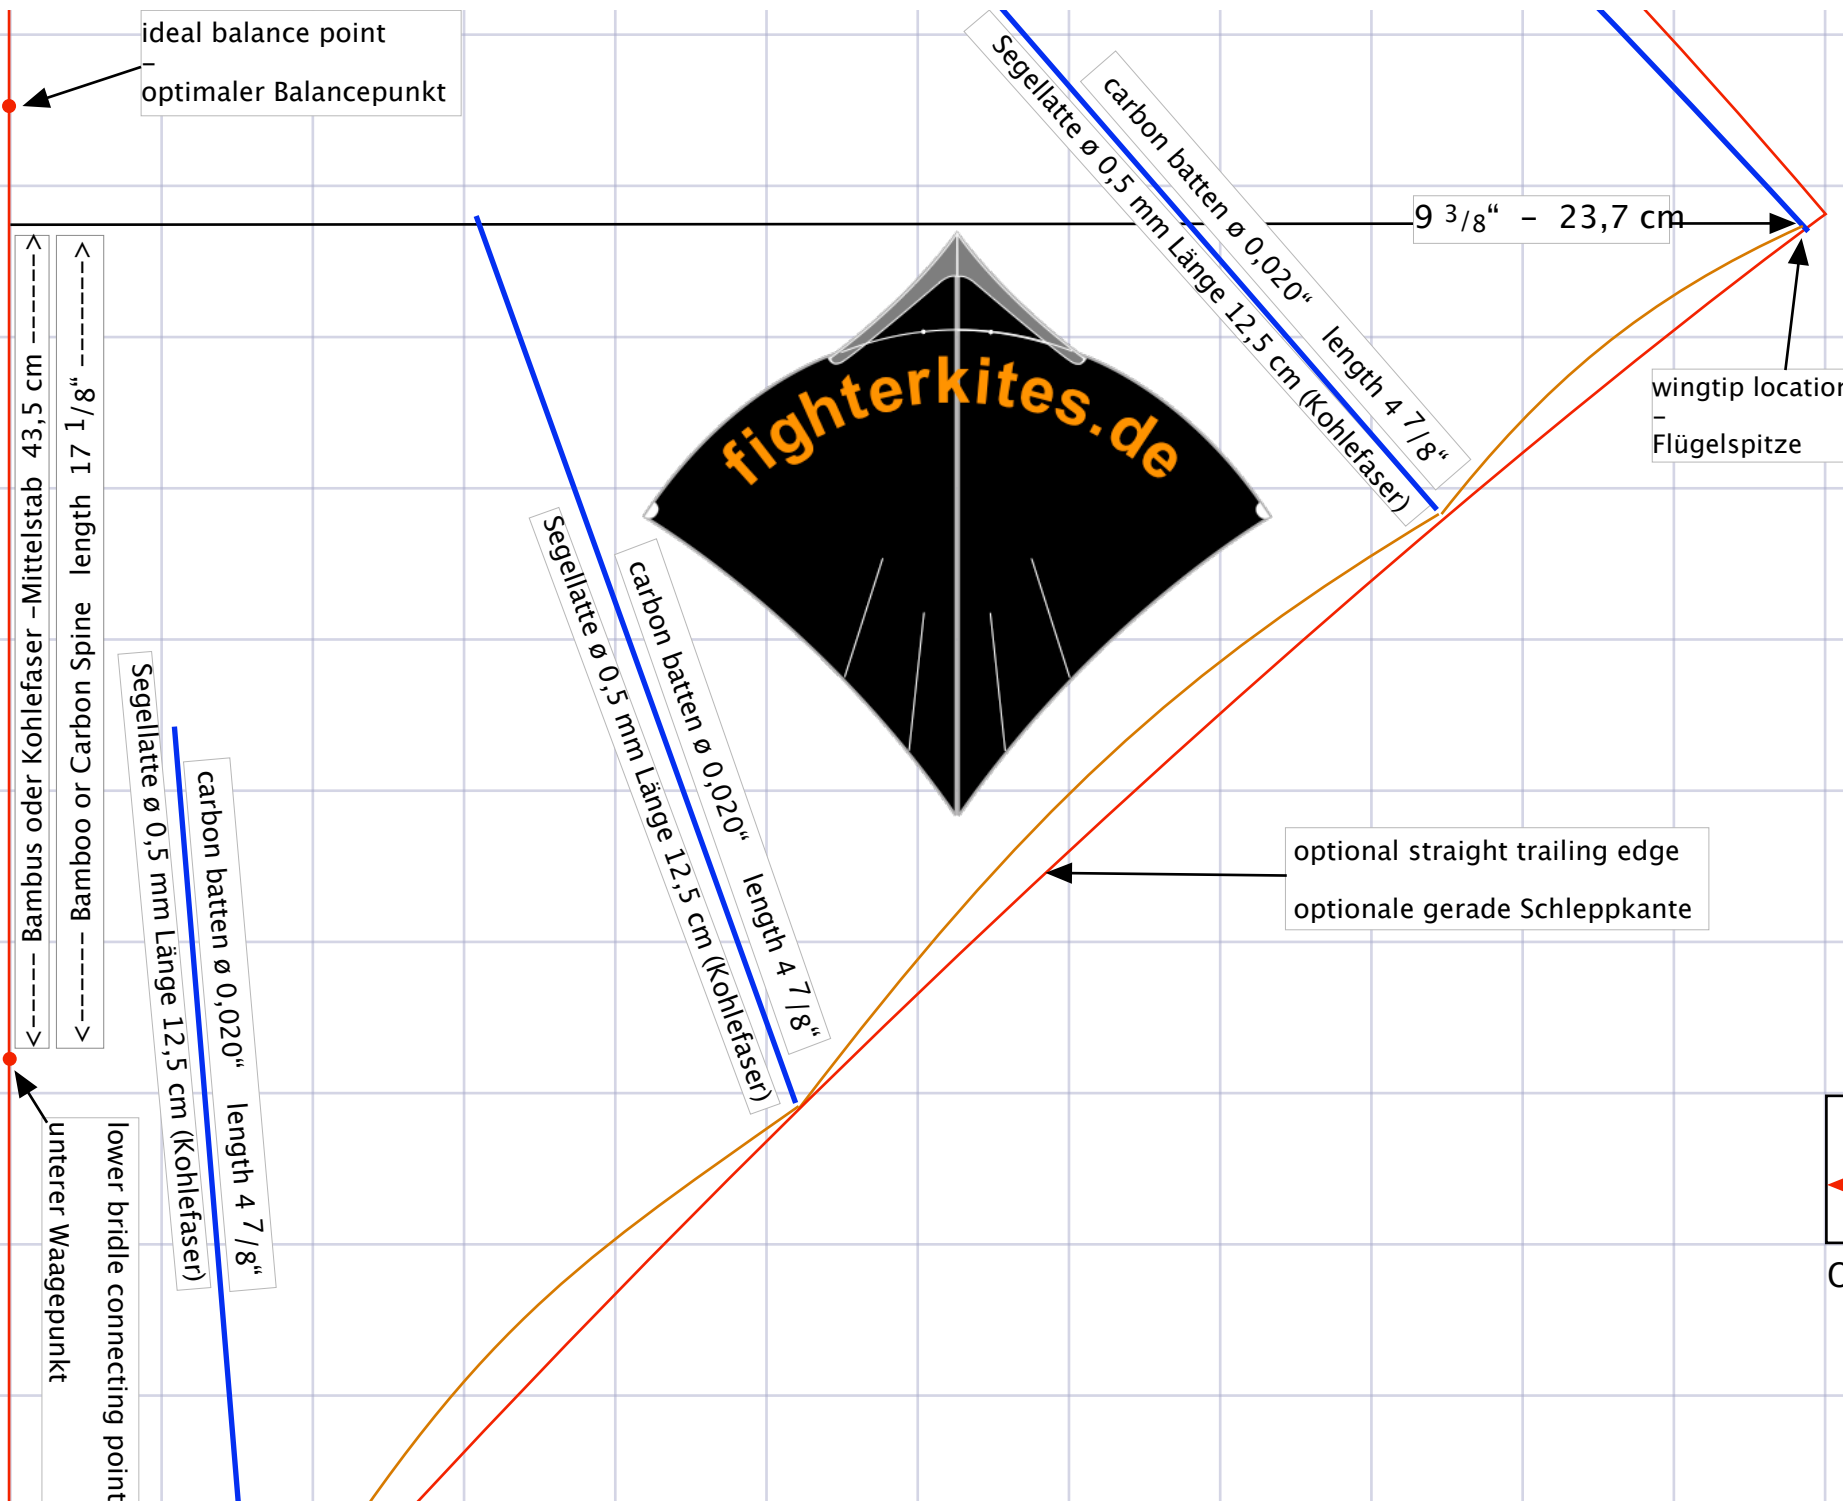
ideal balance point
–
optimaler Balancepunkt

Segellatte ø 0,5 mm Länge 12,5 cm (Kohlefaser)

carbon batten ø 0,020“ length 4 7/8“

9 3/8“ – 23,7 cm

<------ Bambus oder Kohlefaser –Mittelstab 43,5 cm ------>

<------ Bamboo or Carbon Spine length 17 1/8“ ------>

fighterkites.de

wingtip location
–
Flügelspitze

Segellatte ø 0,5 mm Länge 12,5 cm (Kohlefaser)

carbon batten ø 0,020“ length 4 7/8“

Segellatte ø 0,5 mm Länge 12,5 cm (Kohlefaser)

carbon batten ø 0,020“ length 4 7/8“

optional straight trailing edge
optionale gerade Schleppkante

unterer Waagepunkt

lower bridle connecting point

C